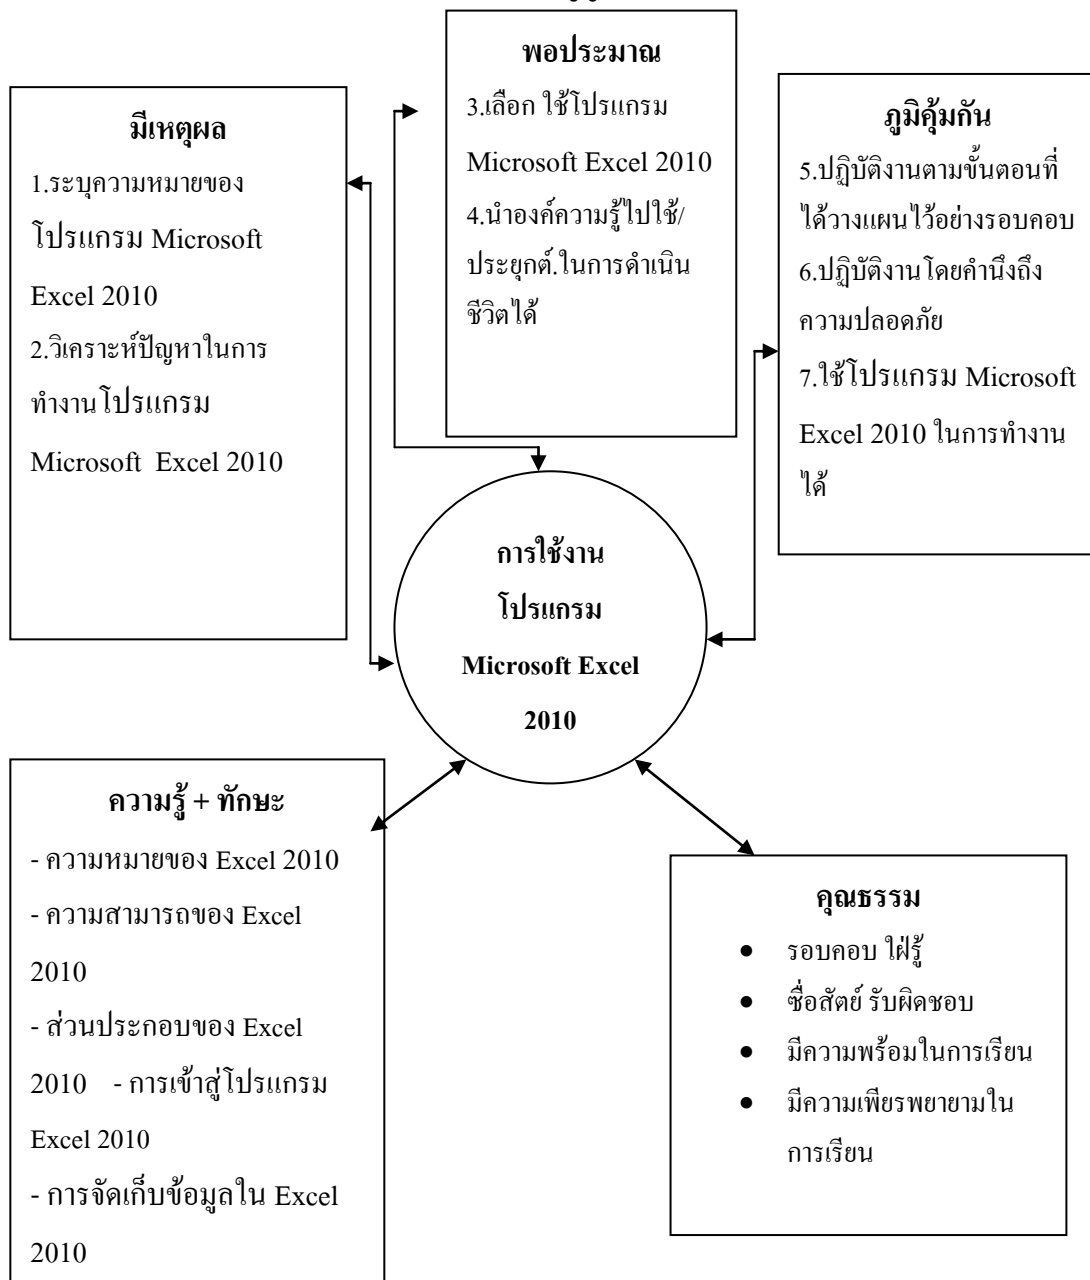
พอประมาณ
3.เลือก ใช้โปรแกรม Microsoft Excel 2010
4.นำองค์ความรู้ไปใช้/ประยุกต์.ในการดำเนินชีวิตได้

มีเหตุผล
1.ระบุความหมายของโปรแกรม Microsoft Excel 2010
2.วิเคราะห์ปัญหาในการทำงานโปรแกรม Microsoft Excel 2010

ภูมิคุ้มกัน
5.ปฏิบัติงานตามขั้นตอนที่ได้วางแผนไว้อย่างรอบคอบ
6.ปฏิบัติงานโดยคำนึงถึงความปลอดภัย
7.ใช้โปรแกรม Microsoft Excel 2010 ในการทำงานได้

การใช้งานโปรแกรม Microsoft Excel 2010

ความรู้ + ทักษะ
- ความหมายของ Excel 2010
- ความสามารถของ Excel 2010
- ส่วนประกอบของ Excel 2010 - การเข้าสู่โปรแกรม Excel 2010
- การจัดเก็บข้อมูลใน Excel 2010

คุณธรรม
- รอบคอบ ใฝ่รู้
- ซื่อสัตย์ รับผิดชอบ
- มีความพร้อมในการเรียน
- มีความเพียรพยายามในการเรียน